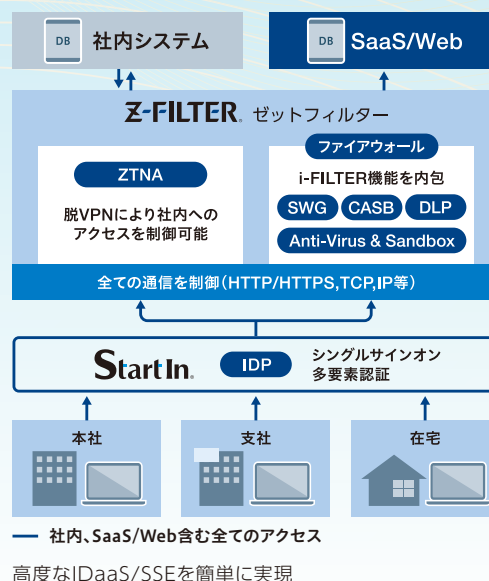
DB 社内システム

DB SaaS/Web

Z-FILTER. ゼットフィルター

ZTNA

脱VPNにより社内へのアクセスを制御可能

ファイアウォール

i-FILTER機能を内包

SWG CASB DLP

Anti-Virus & Sandbox

全ての通信を制御(HTTP/HTTPS,TCP,IP等)

StartIn. IDP シングルサインオン 多要素認証

本社

支社

在宅

社内、SaaS/Web含む全てのアクセス

高度なIDaaS/SSEを簡単に実現